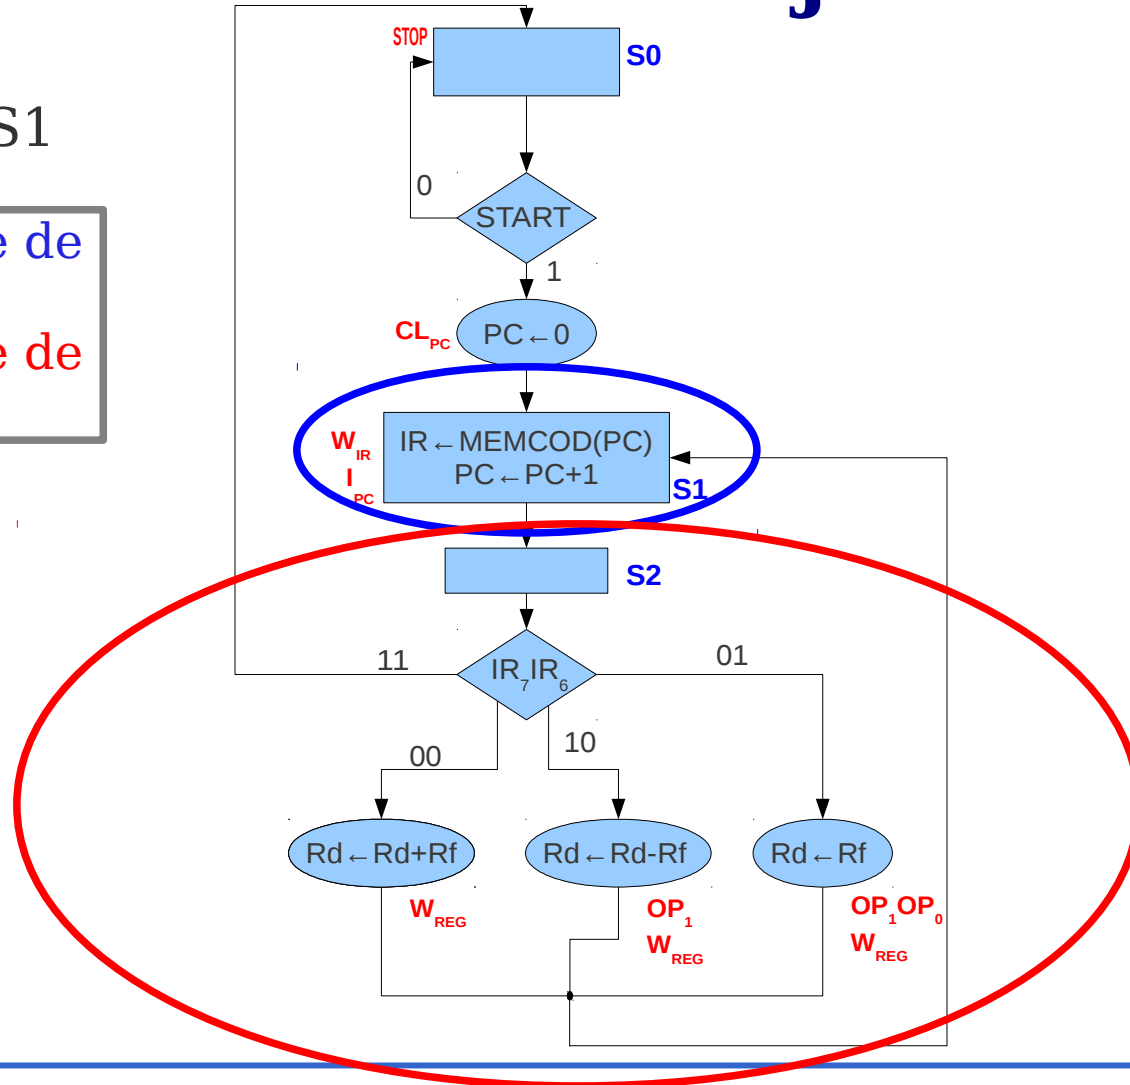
S1

e de

e de

STOP

S0

0

START

1

$CL_{PC}$

PC ← 0

$W_{IR}$

$I_{PC}$

IR ← MEMCOD(PC)
PC ← PC+1

S1

S2

11

$IR_7IR_6$

01

00

10

Rd ← Rd+Rf

Rd ← Rd-Rf

Rd ← Rf

$W_{REG}$

$OP_1$

$W_{REG}$

$OP_1OP_0$

$W_{REG}$